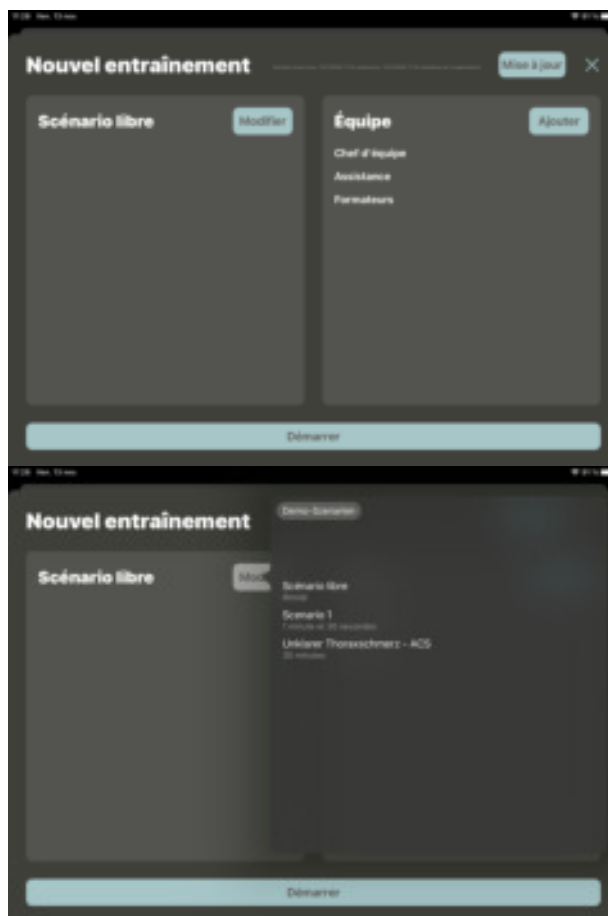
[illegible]

Nouvel entraînement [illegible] Mise à jour ×

Scénario libre Modifier

Équipe Ajouter

Chef d'équipe

Assistance

Formateurs

Démarrer

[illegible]

Nouvel entraînement

Scénario libre Mod

Demo-Scenarien

Scénario libre
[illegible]

Scenario 1
1 minute et 30 secondes

Unklarer Thoraxschmerz - ACS
35 minutes

Démarrer